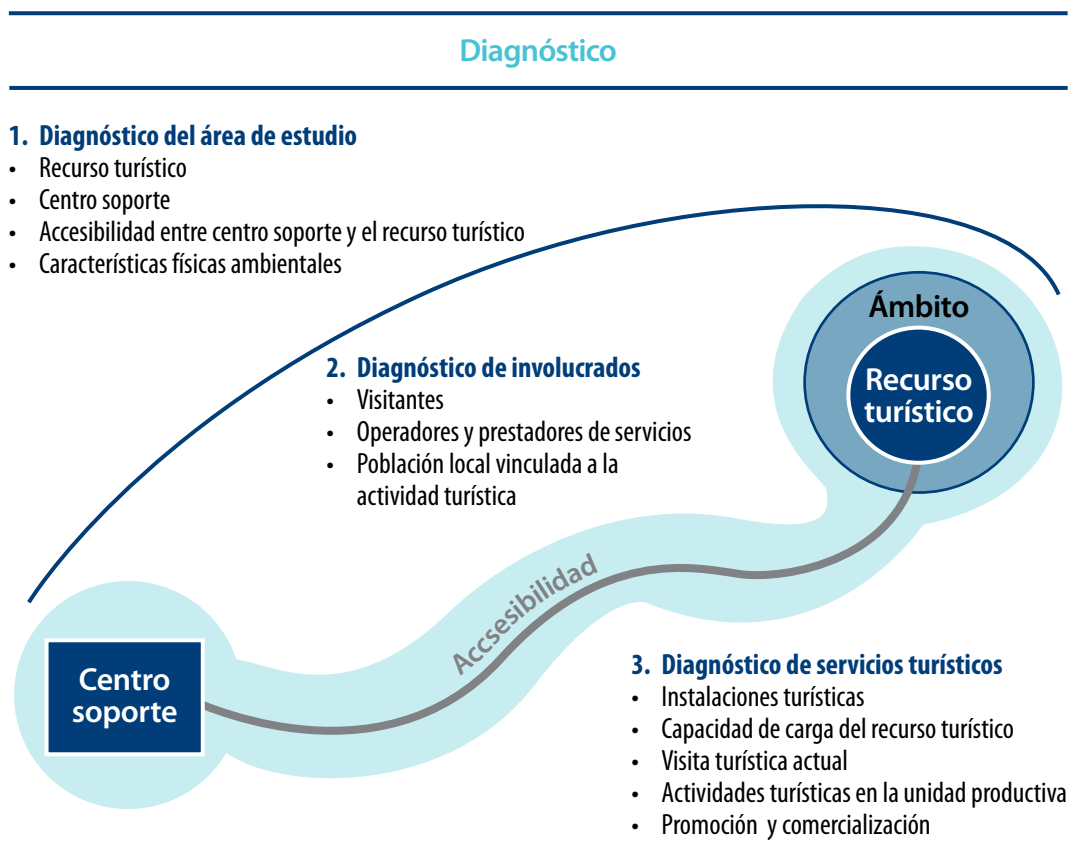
Diagnóstico

1. Diagnóstico del área de estudio
• Recurso turístico
• Centro soporte
• Accesibilidad entre centro soporte y el recurso turístico
• Características físicas ambientales

Ámbito

Recurso turístico

2. Diagnóstico de involucrados
• Visitantes
• Operadores y prestadores de servicios
• Población local vinculada a la actividad turística

Accsesibilidad

Centro soporte

3. Diagnóstico de servicios turísticos
• Instalaciones turísticas
• Capacidad de carga del recurso turístico
• Visita turística actual
• Actividades turísticas en la unidad productiva
• Promoción y comercialización